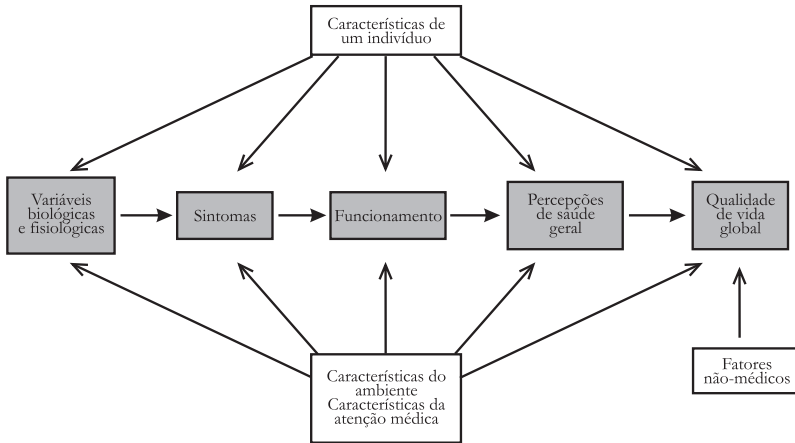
Características de um indivíduo

Variáveis biológicas e fisiológicas

Sintomas

Funcionamento

Percepções de saúde geral

Qualidade de vida global

Características do ambiente Características da atenção médica

Fatores não-médicos